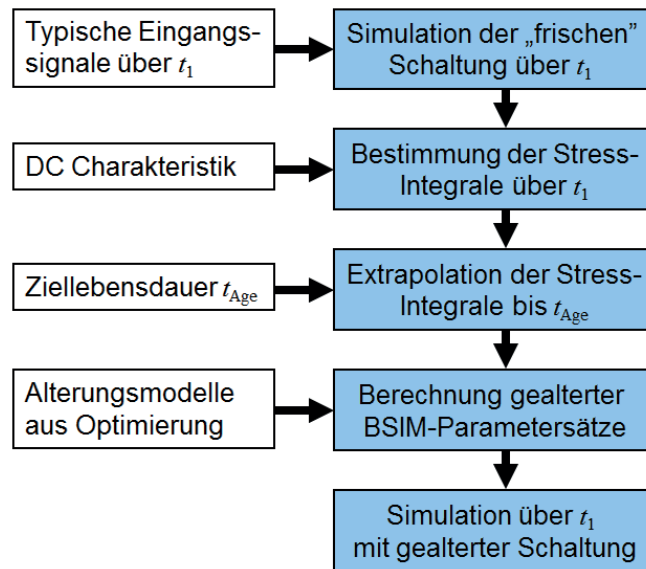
Typische Eingangssignale über $t_1$

Simulation der „frischen" Schaltung über $t_1$

DC Charakteristik

Bestimmung der Stress-Integrale über $t_1$

Ziellebensdauer $t_{\text{Age}}$

Extrapolation der Stress-Integrale bis $t_{\text{Age}}$

Alterungsmodelle aus Optimierung

Berechnung gealterter BSIM-Parametersätze

Simulation über $t_1$ mit gealterter Schaltung